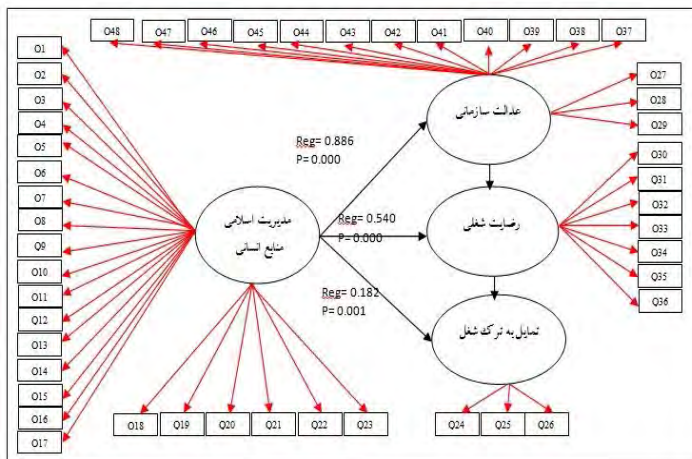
O48
O47
O46
O45
O44
O43
O42
O41
O40
O39
O38
O37

O1
O2
O3
O4
O5
O6
O7
O8
O9
O10
O11
O12
O13
O14
O15
O16
O17

عدالت سازمانی

O27
O28
O29

Reg= 0.886
P= 0.000

مدیریت اسلامی
منابع انسانی

Reg= 0.540
P= 0.000

رضایت شغلی

O30
O31
O32
O33
O34
O35
O36

Reg= 0.182
P= 0.001

تمایل به ترک شغل

O18
O19
O20
O21
O22
O23

O24
O25
O26